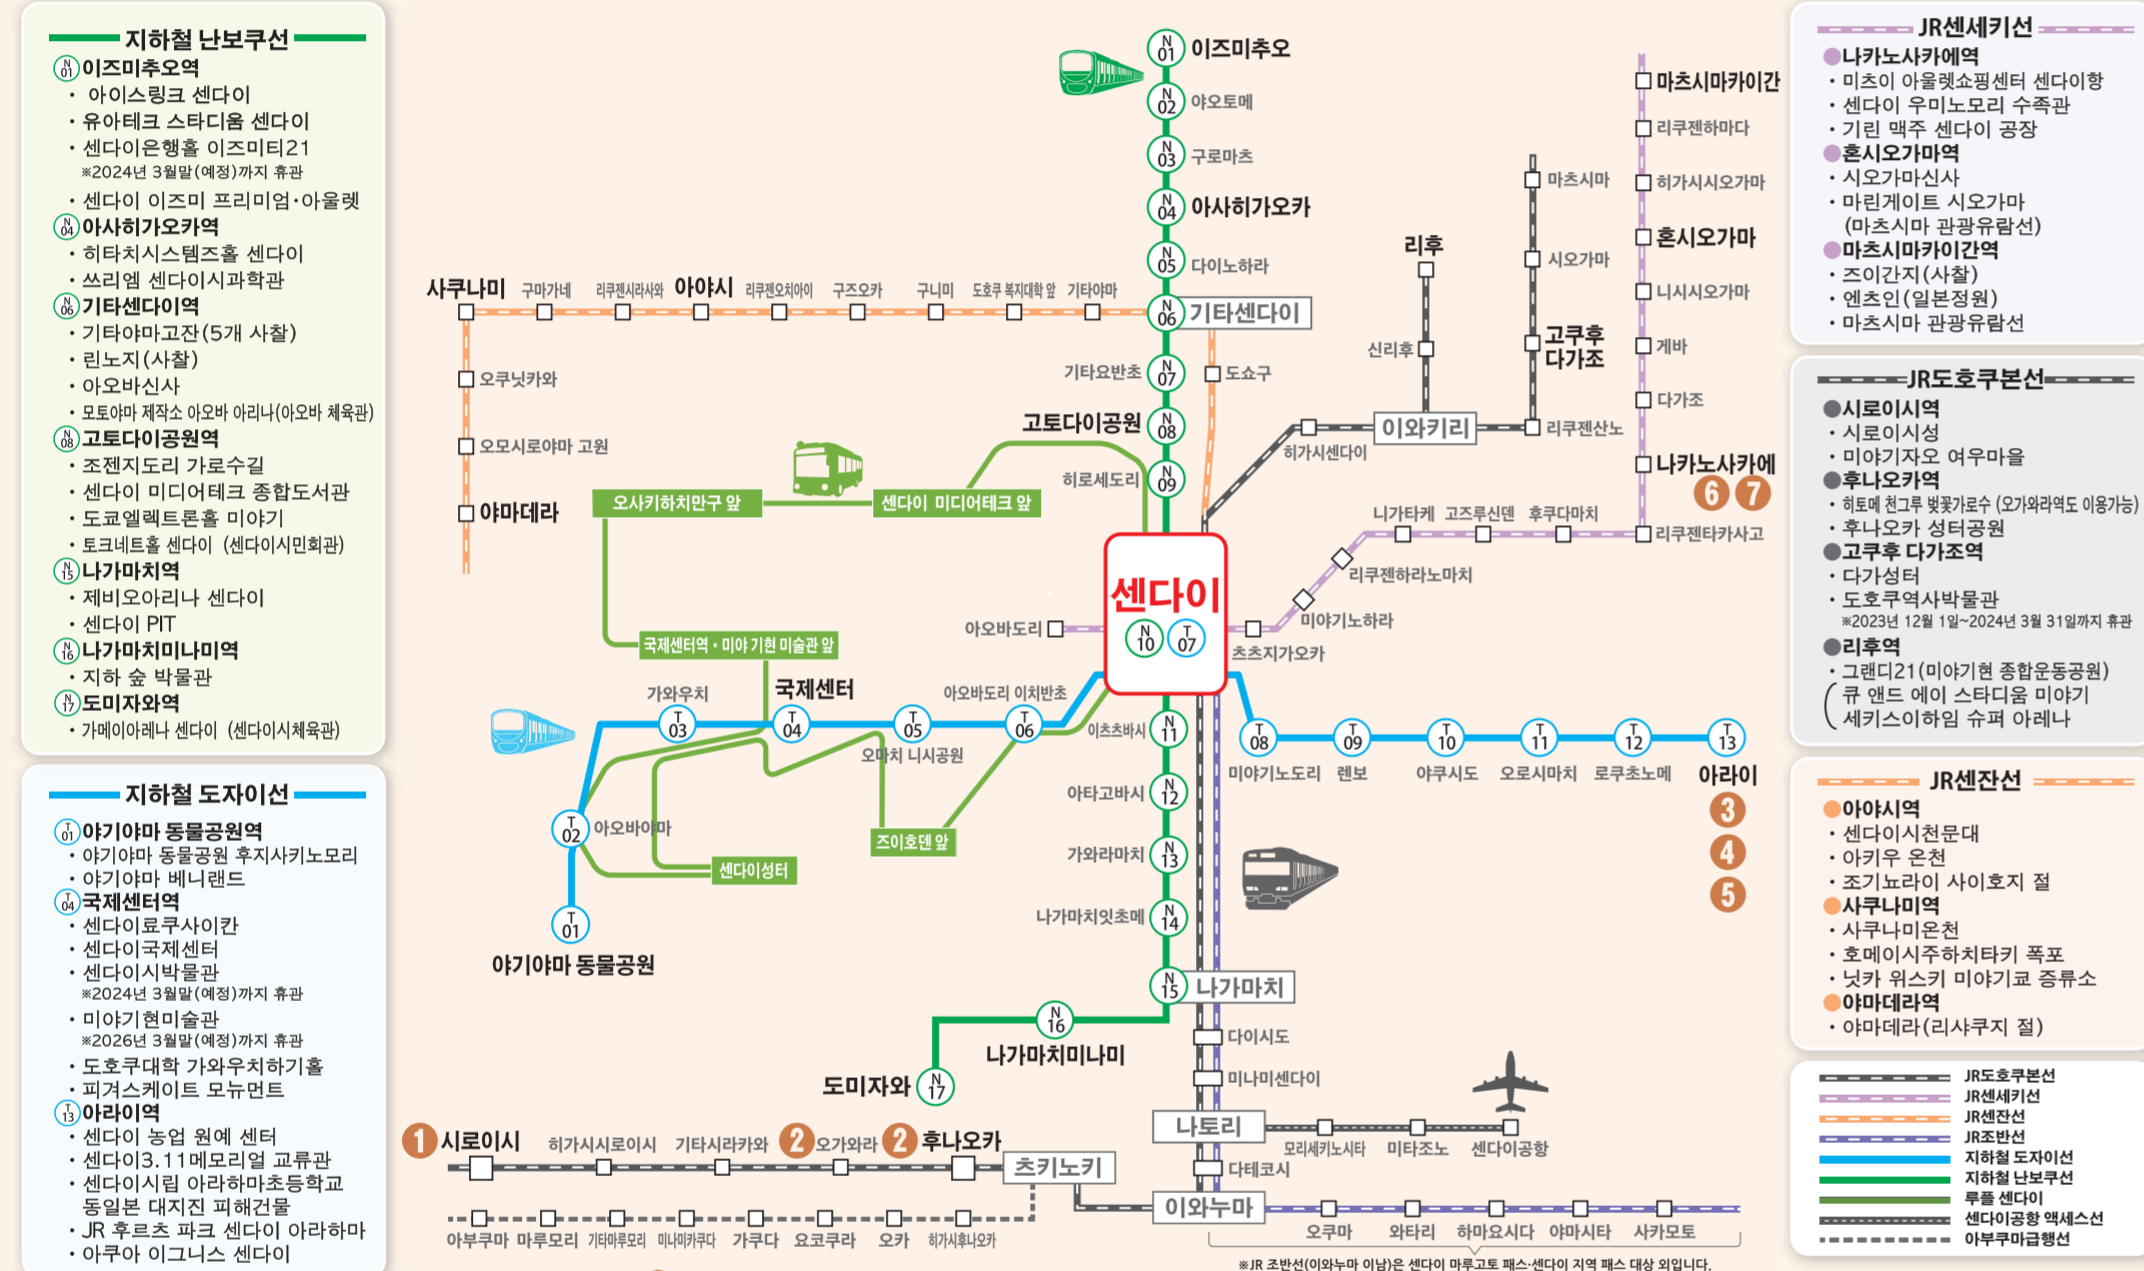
지하철 난보쿠선
N01 이즈미추오역
・아이스링크 센다이
・유아테크 스타디움 센다이
・센다이은행홀 이즈미티21
※2024년 3월말(예정)까지 휴관
・센다이 이즈미 프리미엄·아울렛
N04 아사히가오카역
・히타치시스템즈홀 센다이
・쓰리엠 센다이시과학관
N06 기타센다이역
・기타야마고잔(5개 사찰)
・린노지(사찰)
・아오바신사
・모토야마 제작소 아오바 아리나(아오바 체육관)
N08 고토다이공원역
・조젠지도리 가로수길
・센다이 미디어테크 종합도서관
・도쿄엘렉트론홀 미야기
・토크네트홀 센다이 (센다이시민회관)
N15 나가마치역
・제비오아리나 센다이
・센다이 PIT
N16 나가마치미나미역
・지하 숲 박물관
N17 도미자와역
・가메이아레나 센다이 (센다이시체육관)

지하철 도자이선
T01 야기야마 동물공원역
・야기야마 동물공원 후지사키노모리
・야기야마 베니랜드
T04 국제센터역
・센다이료쿠사이칸
・센다이국제센터
・센다이시박물관
※2024년 3월말(예정)까지 휴관
・미야기현미술관
※2026년 3월말(예정)까지 휴관
・도호쿠대학 가와우치하기홀
・피겨스케이트 모뉴먼트
T13 아라이역
・센다이 농업 원예 센터
・센다이3.11메모리얼 교류관
・센다이시립 아라하마초등학교 동일본 대지진 피해건물
・JR 후르츠 파크 센다이 아라하마
・아쿠아 이그니스 센다이

N01 이즈미추오
N02 야오토메
N03 구로마츠
N04 아사히가오카
N05 다이노하라
N06 기타센다이
N07 기타요반초
N08 고토다이공원
N09 히로세도리
센다이 N10 T07
N11 이츠츠바시
N12 아타고바시
N13 가와라마치
N14 나가마치잇초메
N15 나가마치
N16 나가마치미나미
N17 도미자와

사쿠나미 구마가네 리쿠젠시라사와 아야시 리쿠젠오치아이 구즈오카 구니미 도호쿠 복지대학 앞 기타야마
오쿠닛카와
오모시로야마 고원
야마데라
도쇼구

오사키하치만구 앞
센다이 미디어테크 앞
국제센터역·미야기현 미술관 앞
즈이호덴 앞
센다이성터
T01 야기야마 동물공원
T02 아오바야마
T03 가와우치
T04 국제센터
T05 오마치 니시공원
T06 아오바도리 이치반초
아오바도리
T08 미야기노도리
T09 렌보
T10 야쿠시도
T11 오로시마치
T12 로쿠초노메
T13 아라이
3 4 5

리후
신리후
고쿠후 다가조
마츠시마
시오가마
리쿠젠산노
이와키리
히가시센다이
츠츠지가오카
미야기노하라
리쿠젠하라노마치
니가타케 고즈루신덴 후쿠다마치
리쿠젠타카사고
마츠시마카이간
리쿠젠하마다
히가시시오가마
혼시오가마
니시시오가마
게바
다가조
나카노사카에
6 7

1 시로이시 히가시시로이시 기타시라카와 2 오가와라 2 후나오카
츠키노키
아부쿠마 마루모리 기타마루모리 미나미카쿠다 가쿠다 요코쿠라 오카 히가시후나오카
나토리
모리세키노시타 미타조노 센다이공항
다이시도
미나미센다이
다테코시
이와누마
오쿠마 와타리 하마요시다 야마시타 사카모토
※JR 조반선(이와누마 이남)은 센다이 마루고토 패스·센다이 지역 패스 대상 외입니다.

JR센세키선
●나카노사카에역
・미츠이 아울렛쇼핑센터 센다이항
・센다이 우미노모리 수족관
・기린 맥주 센다이 공장
●혼시오가마역
・시오가마신사
・마린게이트 시오가마 (마츠시마 관광유람선)
●마츠시마카이간역
・즈이간지(사찰)
・엔츠인(일본정원)
・마츠시마 관광유람선

JR도호쿠본선
●시로이시역
・시로이시성
・미야기자오 여우마을
●후나오카역
・히토메 천그루 벚꽃가로수 (오가와라역도 이용가능)
・후나오카 성터공원
●고쿠후 다가조역
・다가성터
・도호쿠역사박물관
※2023년 12월 1일~2024년 3월 31일까지 휴관
●리후역
・그랜디21(미야기현 종합운동공원)
(큐 앤드 에이 스타디움 미야기 세키스이하임 슈퍼 아레나)

JR센잔선
●아야시역
・센다이시천문대
・아키우 온천
・조기뇨라이 사이호지 절
●사쿠나미역
・사쿠나미온천
・호메이시주하치타키 폭포
・닛카 위스키 미야기쿄 증류소
●야마데라역
・야마데라(리샤쿠지 절)

JR도호쿠본선
JR센세키선
JR센잔선
JR조반선
지하철 도자이선
지하철 난보쿠선
루플 센다이
센다이공항 액세스선
아부쿠마급행선